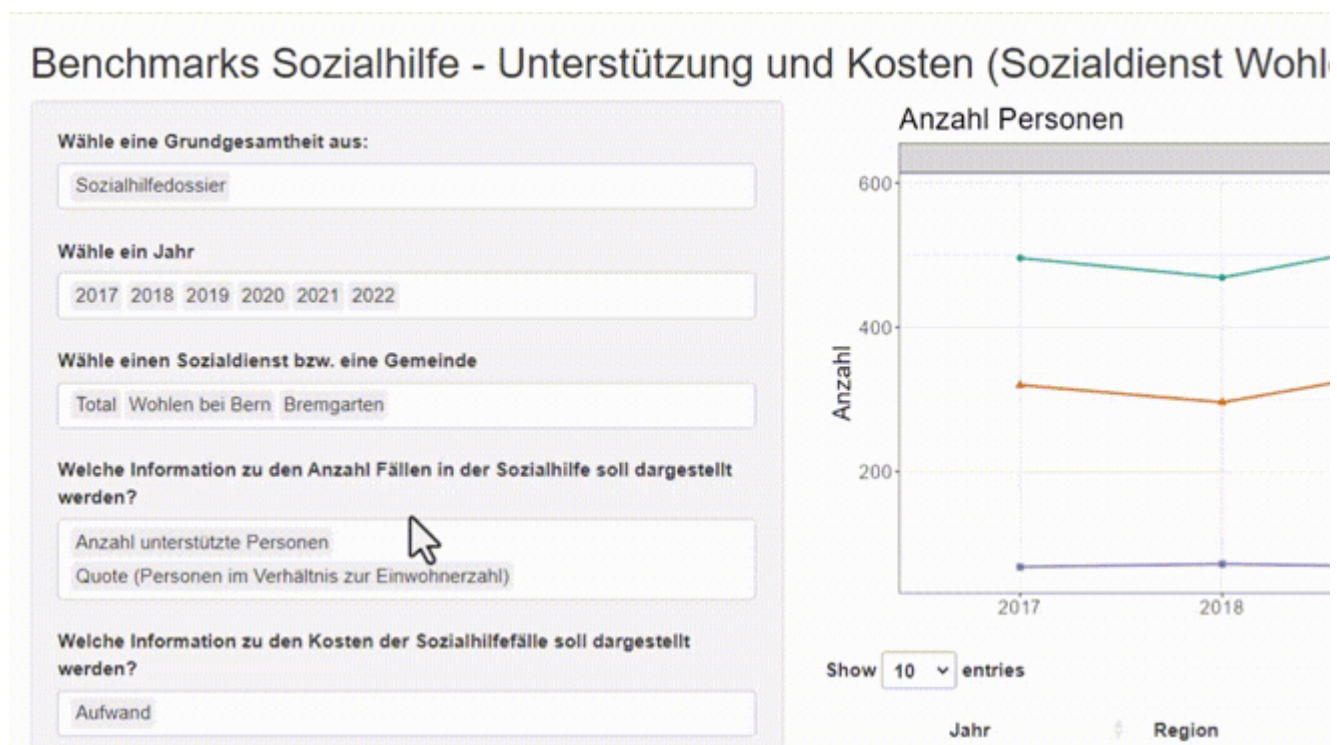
Benchmarks Sozialhilfe - Unterstützung und Kosten (Sozialdienst Wohle

Wähle eine Grundgesamtheit aus:

Sozialhilfedossier

Wähle ein Jahr

2017 2018 2019 2020 2021 2022

Wähle einen Sozialdienst bzw. eine Gemeinde

Total Wohlen bei Bern Bremgarten

Welche Information zu den Anzahl Fällen in der Sozialhilfe soll dargestellt werden?

Anzahl unterstützte Personen

Quote (Personen im Verhältnis zur Einwohnerzahl)

Welche Information zu den Kosten der Sozialhilfefälle soll dargestellt werden?

Aufwand

Anzahl Personen

600

400

200

Anzahl

2017

2018

Show 10 entries

Jahr

Region